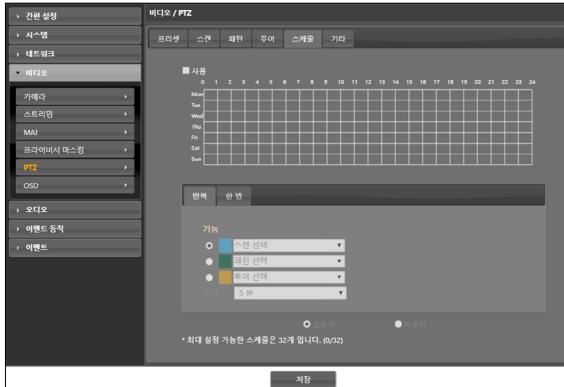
간편 설정
시스템
네트워크
비디오
카메라
스트리밍
MAI
프라이버시 마스킹
PTZ
OSD
오디오
이벤트 동작
이벤트

비디오 / PTZ

프리셋
스캔
패턴
투어
스케줄
기타

사용

0 1 2 3 4 5 6 7 8 9 10 11 12 13 14 15 16 17 18 19 20 21 22 23 24

Mon
Tue
Wed
Thu
Fri
Sat
Sun

반복
한 번

기능

스캔 선택
패턴 선택
투어 선택
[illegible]
5 분

그리기
지우기

* 최대 설정 가능한 스케줄은 32개 입니다. (0/32)

저장